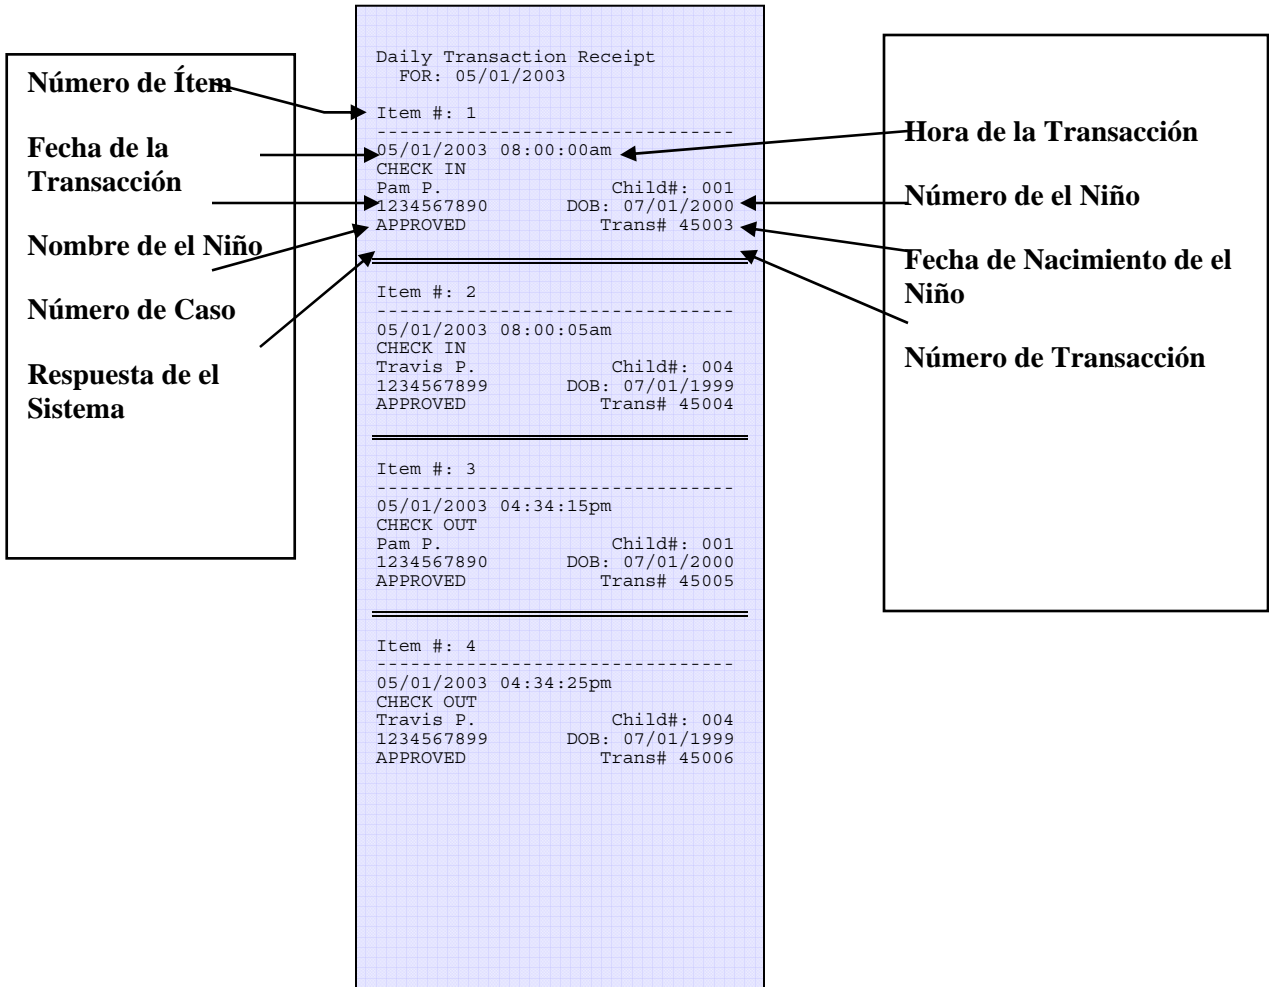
Número de Ítem

Fecha de la Transacción

Nombre de el Niño

Número de Caso

Respuesta de el Sistema

Daily Transaction Receipt
FOR: 05/01/2003

Item #: 1
--------------------------------
05/01/2003 08:00:00am
CHECK IN
Pam P. Child#: 001
1234567890 DOB: 07/01/2000
APPROVED Trans# 45003

Item #: 2
--------------------------------
05/01/2003 08:00:05am
CHECK IN
Travis P. Child#: 004
1234567899 DOB: 07/01/1999
APPROVED Trans# 45004

Item #: 3
--------------------------------
05/01/2003 04:34:15pm
CHECK OUT
Pam P. Child#: 001
1234567890 DOB: 07/01/2000
APPROVED Trans# 45005

Item #: 4
--------------------------------
05/01/2003 04:34:25pm
CHECK OUT
Travis P. Child#: 004
1234567899 DOB: 07/01/1999
APPROVED Trans# 45006

Hora de la Transacción

Número de el Niño

Fecha de Nacimiento de el Niño

Número de Transacción